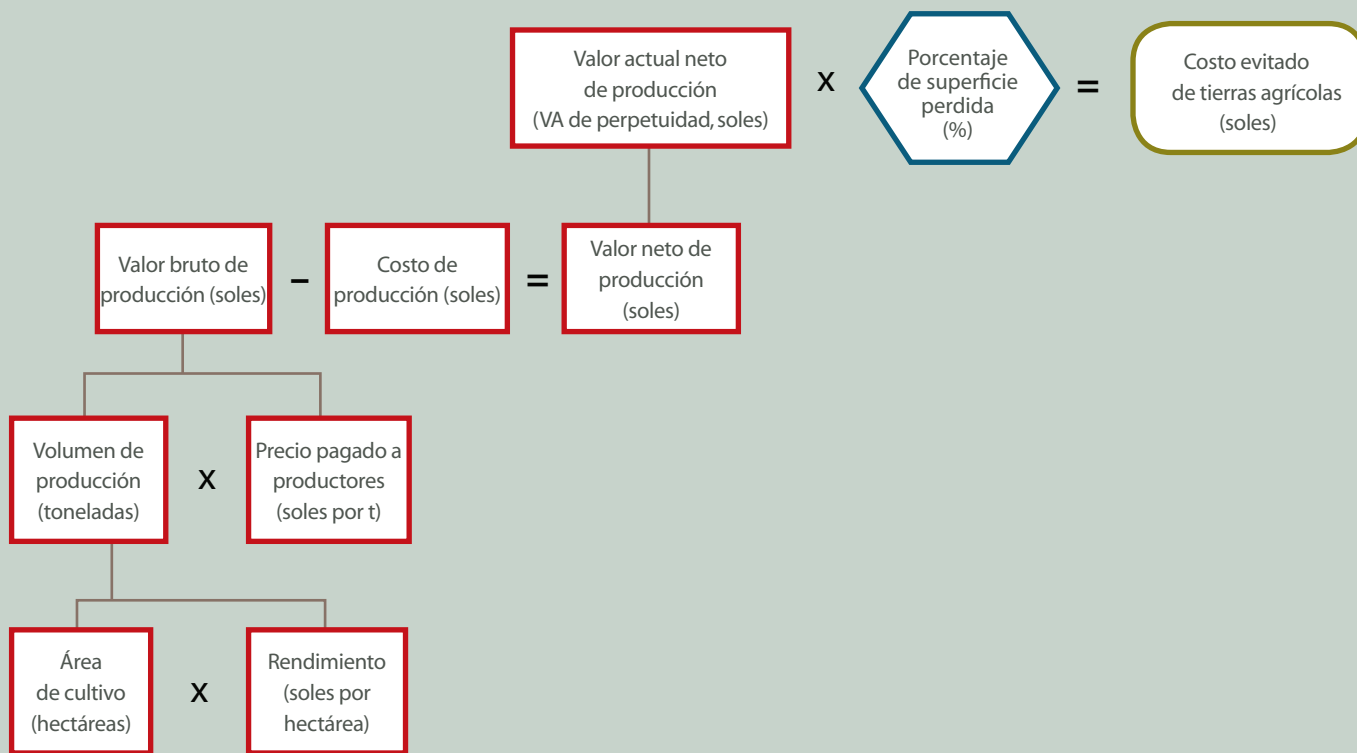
Valor actual neto de producción (VA de perpetuidad, soles)

x

Porcentaje de superficie perdida (%)

=

Costo evitado de tierras agrícolas (soles)

Valor bruto de producción (soles)

–

Costo de producción (soles)

=

Valor neto de producción (soles)

Volumen de producción (toneladas)

x

Precio pagado a productores (soles por t)

Área de cultivo (hectáreas)

x

Rendimiento (soles por hectárea)